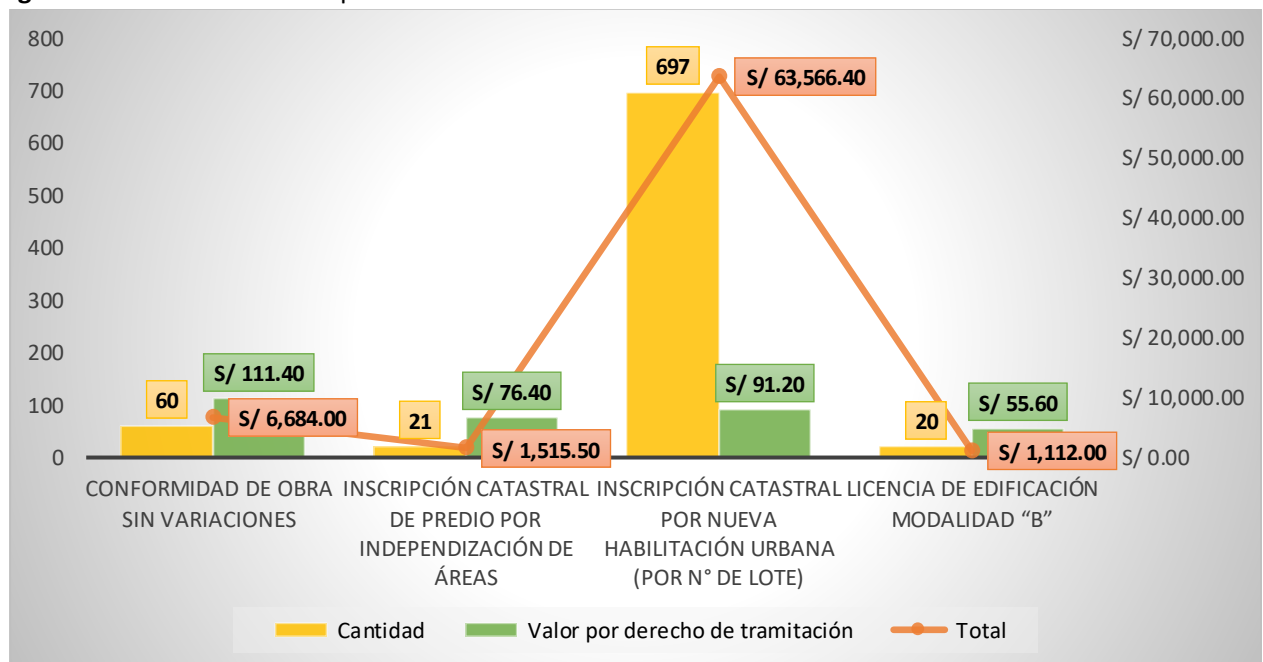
800
700
600
500
400
300
200
100
0

S/ 70,000.00
S/ 60,000.00
S/ 50,000.00
S/ 40,000.00
S/ 30,000.00
S/ 20,000.00
S/ 10,000.00
S/ 0.00

60
S/ 111.40
S/ 6,684.00
21
S/ 76.40
S/ 1,515.50
697
S/ 63,566.40
S/ 91.20
20
S/ 55.60
S/ 1,112.00

CONFORMIDAD DE OBRA SIN VARIACIONES
INSCRIPCIÓN CATASTRAL DE PREDIO POR INDEPENDIZACIÓN DE ÁREAS
INSCRIPCIÓN CATASTRAL POR NUEVA HABILITACIÓN URBANA (POR N° DE LOTE)
LICENCIA DE EDIFICACIÓN MODALIDAD "B"

Cantidad
Valor por derecho de tramitación
Total